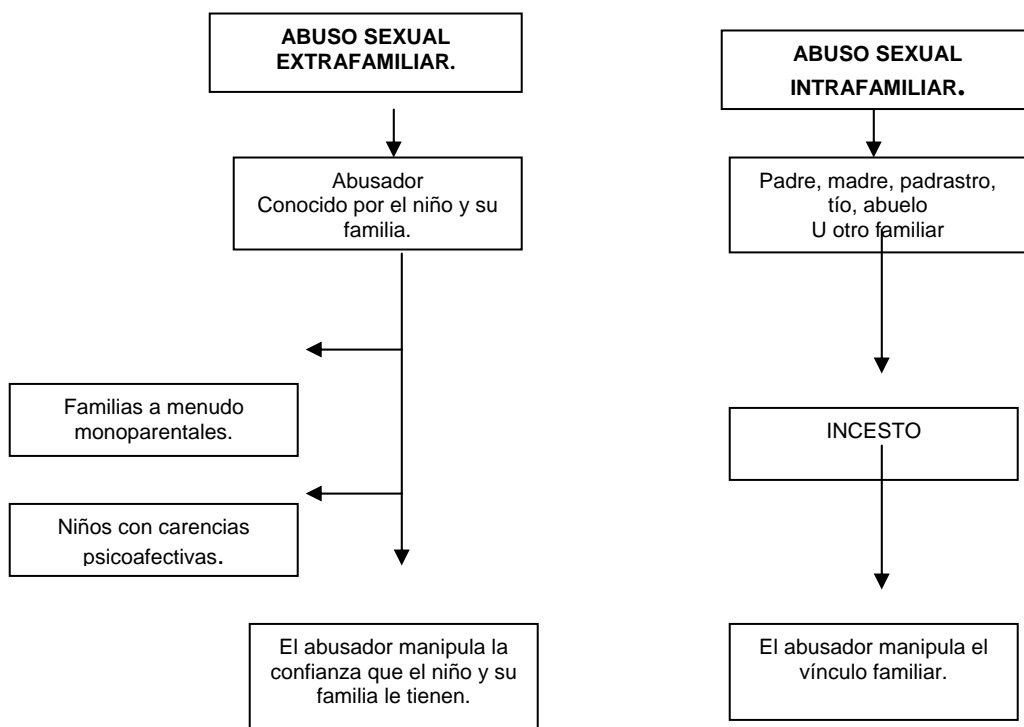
ABUSO SEXUAL EXTRAFAMILIAR.

Abusador
Conocido por el niño y su familia.

Familias a menudo monoparentales.

Niños con carencias psicoafectivas.

El abusador manipula la confianza que el niño y su familia le tienen.

ABUSO SEXUAL INTRAFAMILIAR.

Padre, madre, padrastro, tío, abuelo
U otro familiar

INCESTO

El abusador manipula el vínculo familiar.